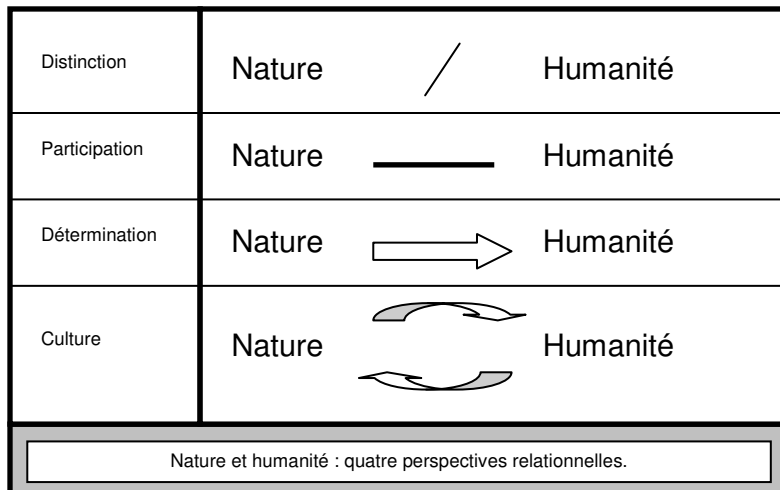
| Distinction | Nature / Humanité |
|---|---|
| Participation | Nature Humanité |
| Détermination | Nature Humanité |
| Culture | Nature Humanité |

Nature et humanité : quatre perspectives relationnelles.